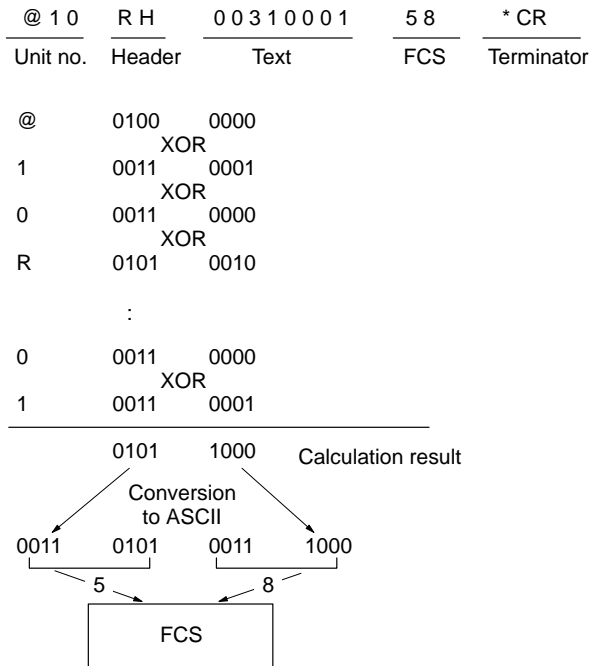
@ 1 0 R H 0 0 3 1 0 0 0 1 5 8 * CR

Unit no. Header Text FCS Terminator

@ 0100 0000
XOR
1 0011 0001
XOR
0 0011 0000
XOR
R 0101 0010

:

0 0011 0000
XOR
1 0011 0001

0101 1000 Calculation result

Conversion to ASCII

0011 0101 0011 1000

5 8

FCS